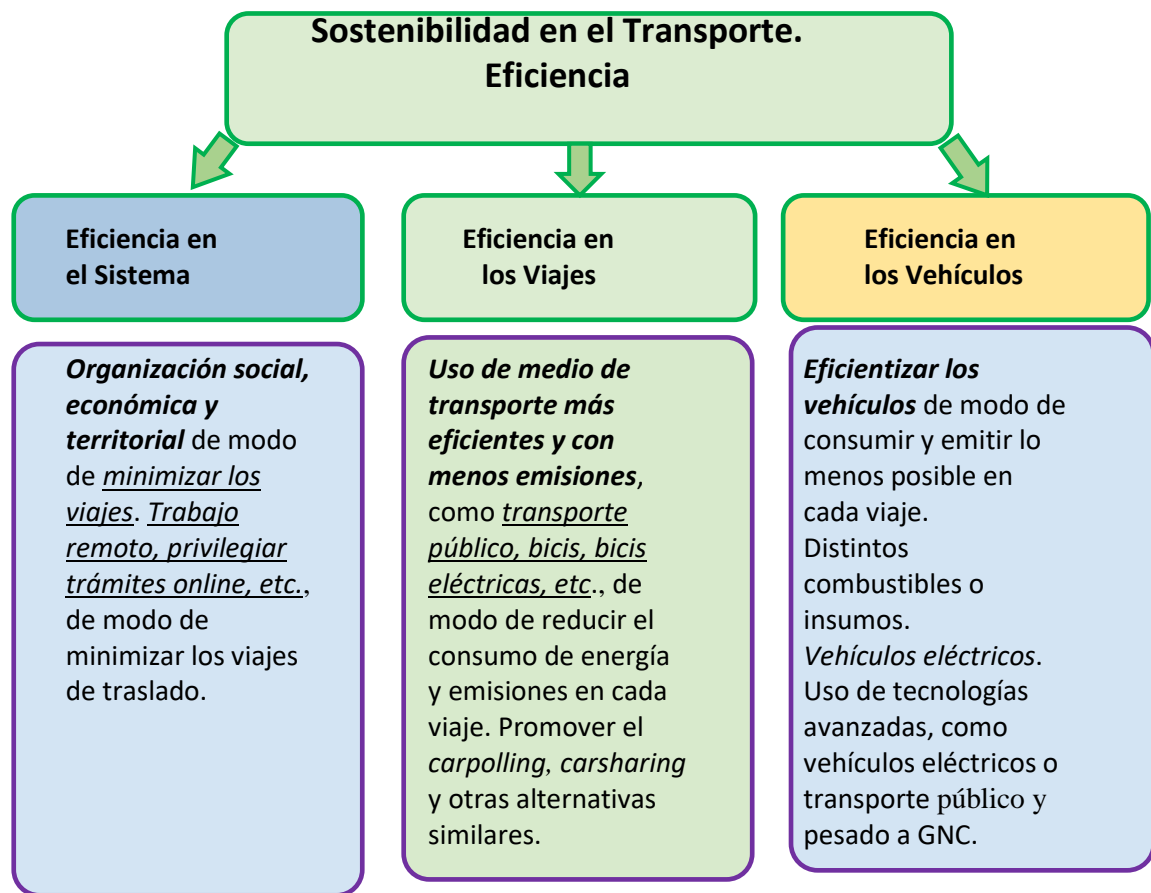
Sostenibilidad en el Transporte.
Eficiencia

Eficiencia en el Sistema

Eficiencia en los Viajes

Eficiencia en los Vehículos

Organización social, económica y territorial de modo de minimizar los viajes. Trabajo remoto, privilegiar trámites online, etc., de modo de minimizar los viajes de traslado.

Uso de medio de transporte más eficientes y con menos emisiones, como transporte público, bicis, bicis eléctricas, etc., de modo de reducir el consumo de energía y emisiones en cada viaje. Promover el carpolling, carsharing y otras alternativas similares.

Eficientizar los vehículos de modo de consumir y emitir lo menos posible en cada viaje.
Distintos combustibles o insumos.
Vehículos eléctricos.
Uso de tecnologías avanzadas, como vehículos eléctricos o transporte público y pesado a GNC.